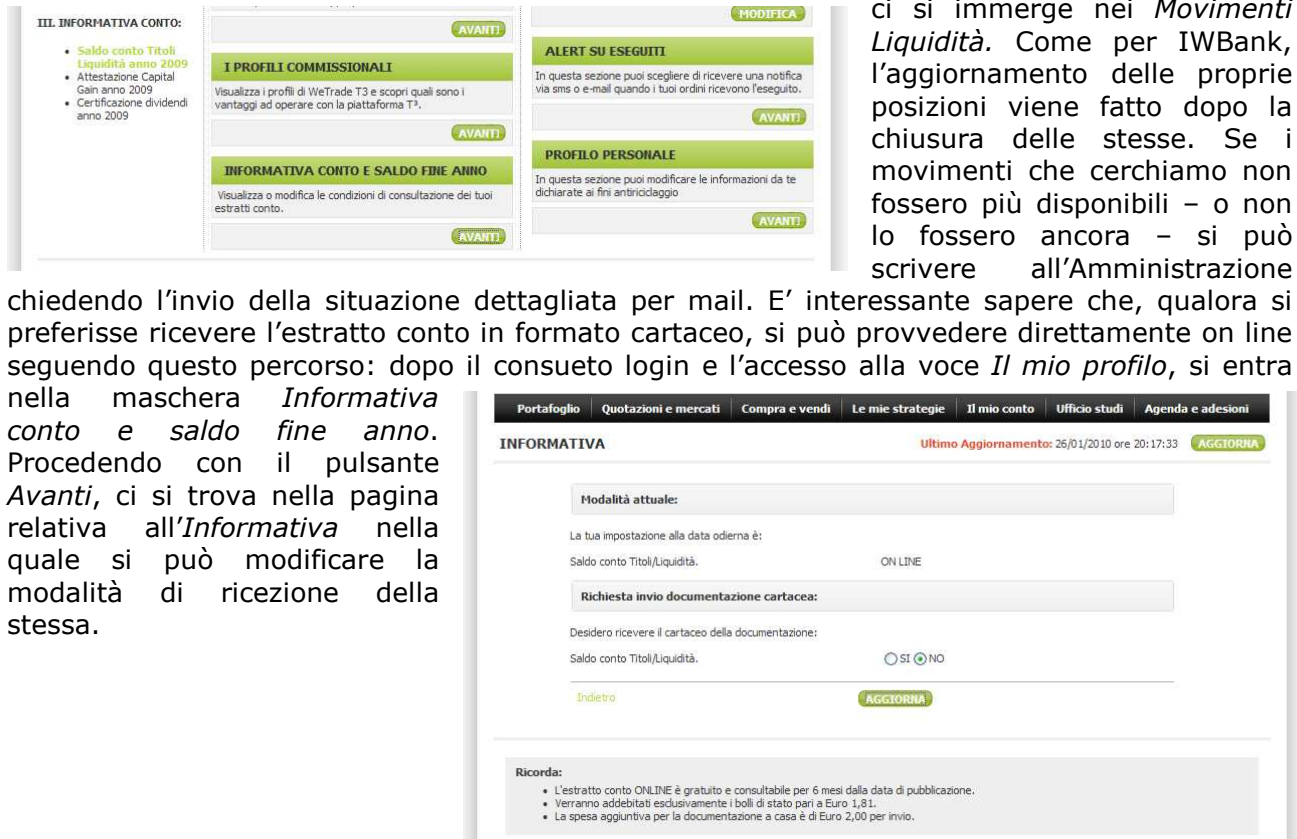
III. INFORMATIVA CONTO:

- Saldo conto Titoli Liquidità anno 2009
- Attestazione Capital Gain anno 2009
- Certificazione dividendi anno 2009

AVANTI

I PROFILI COMMISSIONALI

Visualizza i profili di WeTrade T3 e scopri quali sono i vantaggi ad operare con la piattaforma T³.

AVANTI

INFORMATIVA CONTO E SALDO FINE ANNO

Visualizza o modifica le condizioni di consultazione dei tuoi estratti conto.

AVANTI

MODIFICA

ALERT SU ESEGUITI

In questa sezione puoi scegliere di ricevere una notifica via sms o e-mail quando i tuoi ordini ricevono l'eseguito.

AVANTI

PROFILO PERSONALE

In questa sezione puoi modificare le informazioni da te dichiarate ai fini antiriciclaggio

AVANTI

ci si immerge nei *Movimenti Liquidità.* Come per IWBank, l'aggiornamento delle proprie posizioni viene fatto dopo la chiusura delle stesse. Se i movimenti che cerchiamo non fossero più disponibili – o non lo fossero ancora – si può scrivere all'Amministrazione chiedendo l'invio della situazione dettagliata per mail. E' interessante sapere che, qualora si preferisse ricevere l'estratto conto in formato cartaceo, si può provvedere direttamente on line seguendo questo percorso: dopo il consueto login e l'accesso alla voce *Il mio profilo*, si entra nella maschera *Informativa conto e saldo fine anno*. Procedendo con il pulsante *Avanti*, ci si trova nella pagina relativa all'*Informativa* nella quale si può modificare la modalità di ricezione della stessa.

Portafoglio | Quotazioni e mercati | Compra e vendi | Le mie strategie | Il mio conto | Ufficio studi | Agenda e adesioni

INFORMATIVA

Ultimo Aggiornamento: 26/01/2010 ore 20:17:33 AGGIORNA

Modalità attuale:

La tua impostazione alla data odierna è:

Saldo conto Titoli/Liquidità. ON LINE

Richiesta invio documentazione cartacea:

Desidero ricevere il cartaceo della documentazione:

Saldo conto Titoli/Liquidità. SI NO

Indietro AGGIORNA

Ricorda:

- L'estratto conto ONLINE è gratuito e consultabile per 6 mesi dalla data di pubblicazione.
- Verranno addebitati esclusivamente i bolli di stato pari a Euro 1,81.
- La spesa aggiuntiva per la documentazione a casa è di Euro 2,00 per invio.